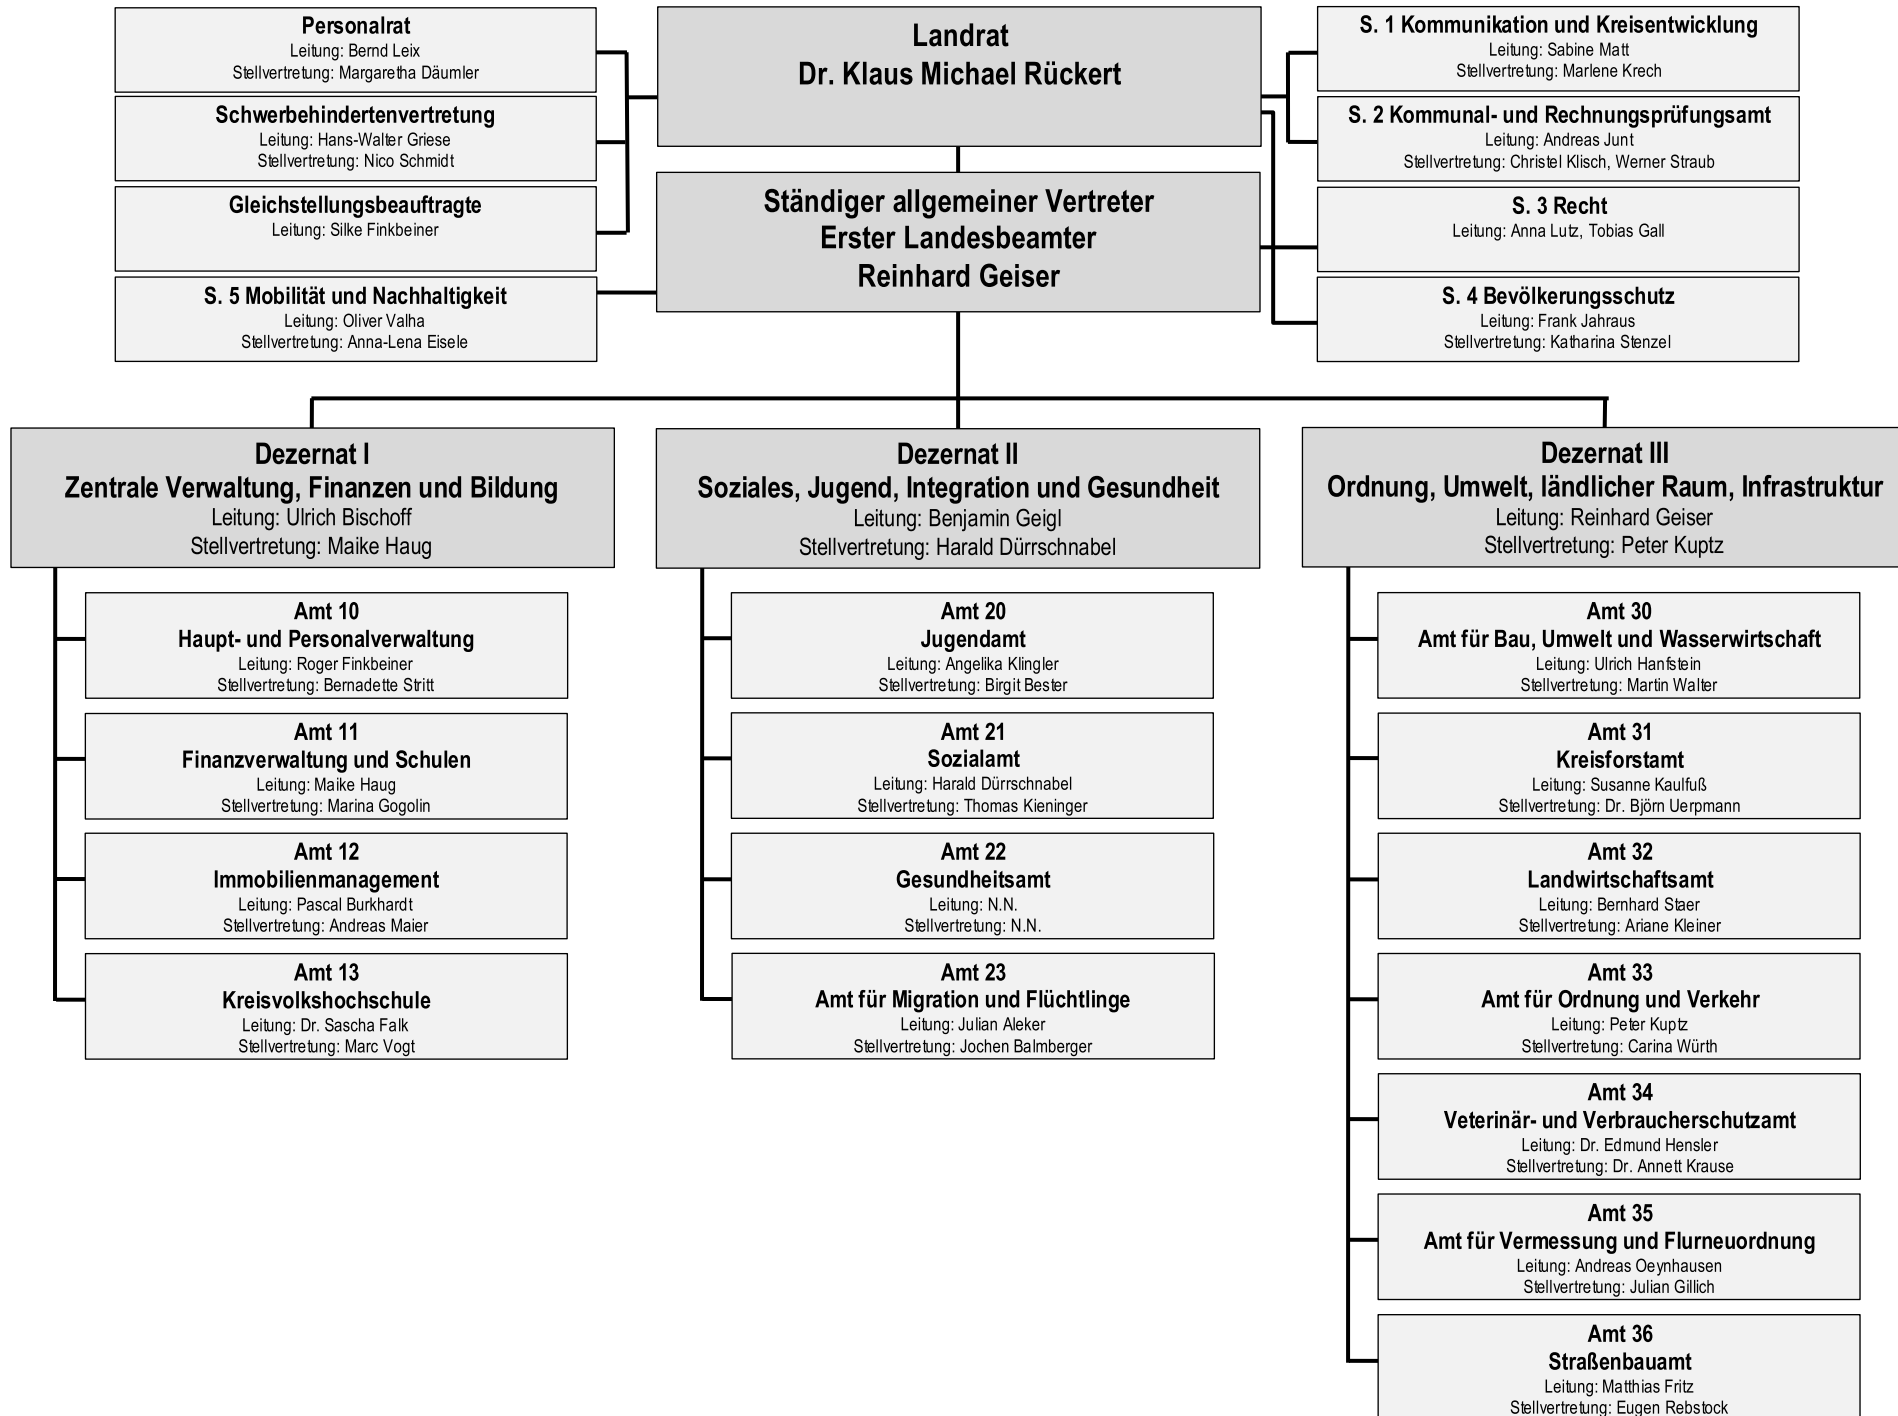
Personalrat
Leitung: Bernd Leix
Stellvertretung: Margaretha Däumler

Schwerbehindertenvertretung
Leitung: Hans-Walter Griese
Stellvertretung: Nico Schmidt

Gleichstellungsbeauftragte
Leitung: Silke Finkbeiner

S. 5 Mobilität und Nachhaltigkeit
Leitung: Oliver Valha
Stellvertretung: Anna-Lena Eisele

Landrat
Dr. Klaus Michael Rückert

Ständiger allgemeiner Vertreter
Erster Landesbeamter
Reinhard Geiser

S. 1 Kommunikation und Kreisentwicklung
Leitung: Sabine Matt
Stellvertretung: Marlene Krech

S. 2 Kommunal- und Rechnungsprüfungsamt
Leitung: Andreas Junt
Stellvertretung: Christel Klisch, Werner Straub

S. 3 Recht
Leitung: Anna Lutz, Tobias Gall

S. 4 Bevölkerungsschutz
Leitung: Frank Jahraus
Stellvertretung: Katharina Stenzel

Dezernat I
Zentrale Verwaltung, Finanzen und Bildung
Leitung: Ulrich Bischoff
Stellvertretung: Maike Haug

Amt 10
Haupt- und Personalverwaltung
Leitung: Roger Finkbeiner
Stellvertretung: Bernadette Stritt

Amt 11
Finanzverwaltung und Schulen
Leitung: Maike Haug
Stellvertretung: Marina Gogolin

Amt 12
Immobilienmanagement
Leitung: Pascal Burkhardt
Stellvertretung: Andreas Maier

Amt 13
Kreisvolkshochschule
Leitung: Dr. Sascha Falk
Stellvertretung: Marc Vogt

Dezernat II
Soziales, Jugend, Integration und Gesundheit
Leitung: Benjamin Geigl
Stellvertretung: Harald Dürrschnabel

Amt 20
Jugendamt
Leitung: Angelika Klingler
Stellvertretung: Birgit Bester

Amt 21
Sozialamt
Leitung: Harald Dürrschnabel
Stellvertretung: Thomas Kieninger

Amt 22
Gesundheitsamt
Leitung: N.N.
Stellvertretung: N.N.

Amt 23
Amt für Migration und Flüchtlinge
Leitung: Julian Aleker
Stellvertretung: Jochen Balmberger

Dezernat III
Ordnung, Umwelt, ländlicher Raum, Infrastruktur
Leitung: Reinhard Geiser
Stellvertretung: Peter Kuptz

Amt 30
Amt für Bau, Umwelt und Wasserwirtschaft
Leitung: Ulrich Hanfstein
Stellvertretung: Martin Walter

Amt 31
Kreisforstamt
Leitung: Susanne Kaulfuß
Stellvertretung: Dr. Björn Uerpmann

Amt 32
Landwirtschaftsamt
Leitung: Bernhard Staer
Stellvertretung: Ariane Kleiner

Amt 33
Amt für Ordnung und Verkehr
Leitung: Peter Kuptz
Stellvertretung: Carina Würth

Amt 34
Veterinär- und Verbraucherschutzamt
Leitung: Dr. Edmund Hensler
Stellvertretung: Dr. Annett Krause

Amt 35
Amt für Vermessung und Flurneuordnung
Leitung: Andreas Oeynhausen
Stellvertretung: Julian Gillich

Amt 36
Straßenbauamt
Leitung: Matthias Fritz
Stellvertretung: Eugen Rebstock